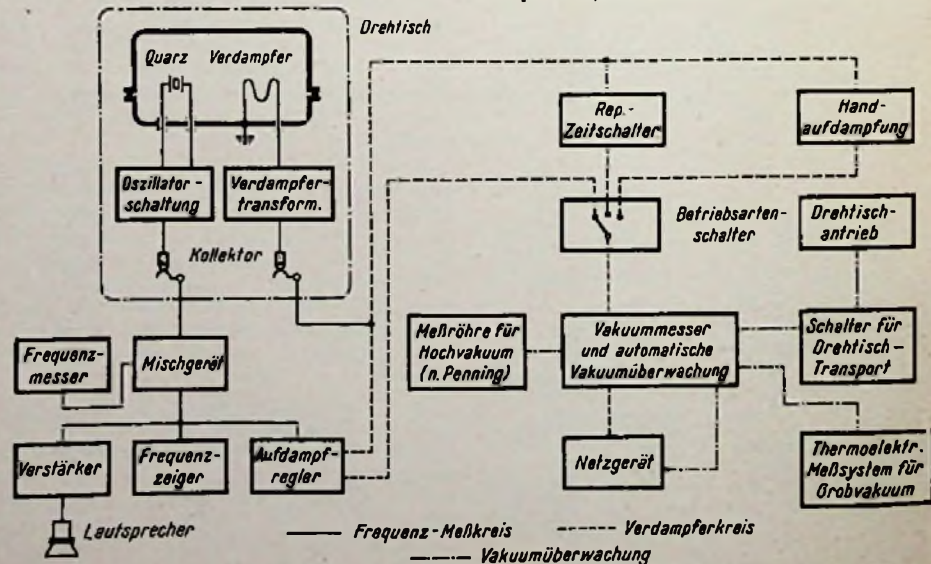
Drehtisch

Quarz

Verdampfer

Oszillatorschaltung

Verdampfertransform.

Kollektor

Rep.-Zeitschalter

Handaufdampfung

Betriebsartenschalter

Drehtischantrieb

Frequenzmesser

Mischgerät

Meßröhre für Hochvakuum (n. Penning)

Vakuummesser und automatische Vakuumüberwachung

Schalter für Drehtisch-Transport

Verstärker

Frequenzzeiger

Aufdampfregler

Netzgerät

Thermoelektr. Meßsystem für Grobvakuum

Lautsprecher

Frequenz-Meßkreis

Verdampferkreis

Vakuumüberwachung